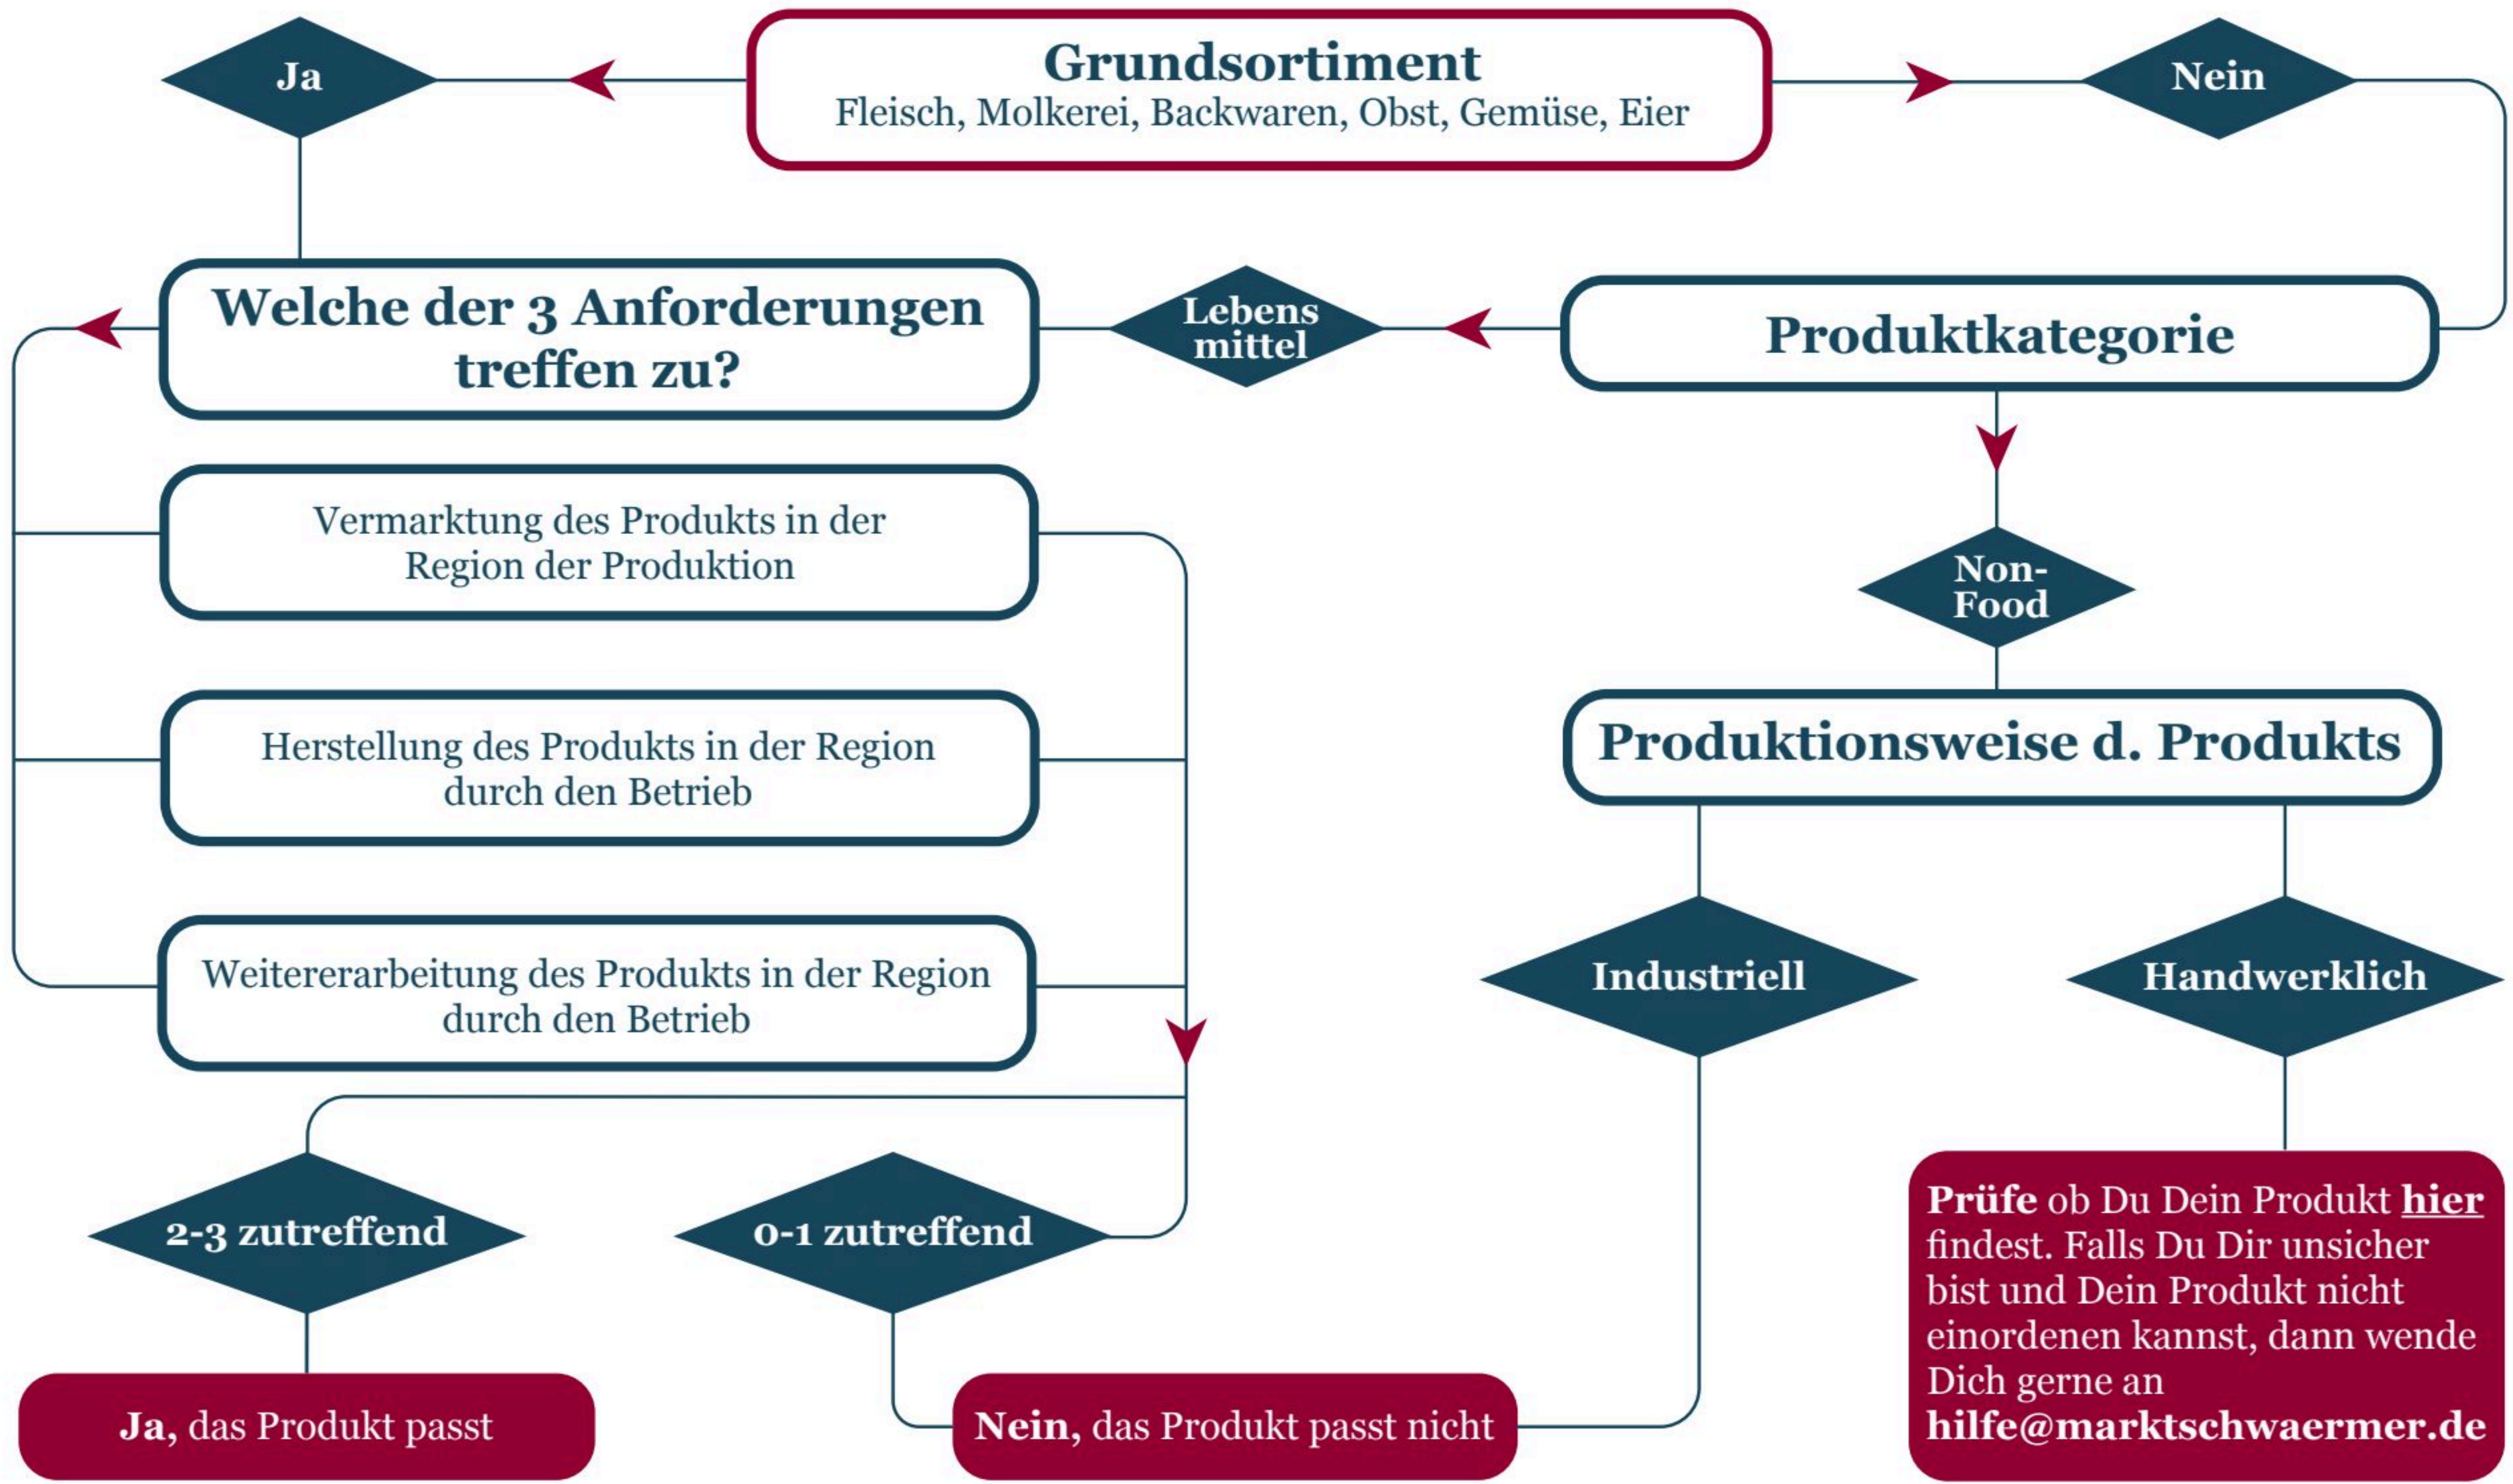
Grundsortiment
Fleisch, Molkerei, Backwaren, Obst, Gemüse, Eier

Ja

Nein

Welche der 3 Anforderungen treffen zu?

Lebens mittel

Produktkategorie

Vermarktung des Produkts in der Region der Produktion

Non-Food

Herstellung des Produkts in der Region durch den Betrieb

Produktionsweise d. Produkts

Weitererarbeitung des Produkts in der Region durch den Betrieb

Industriell

Handwerklich

2-3 zutreffend

0-1 zutreffend

Prüfe ob Du Dein Produkt hier findest. Falls Du Dir unsicher bist und Dein Produkt nicht einordenen kannst, dann wende Dich gerne an hilfe@marktschwaermer.de

Ja, das Produkt passt

Nein, das Produkt passt nicht